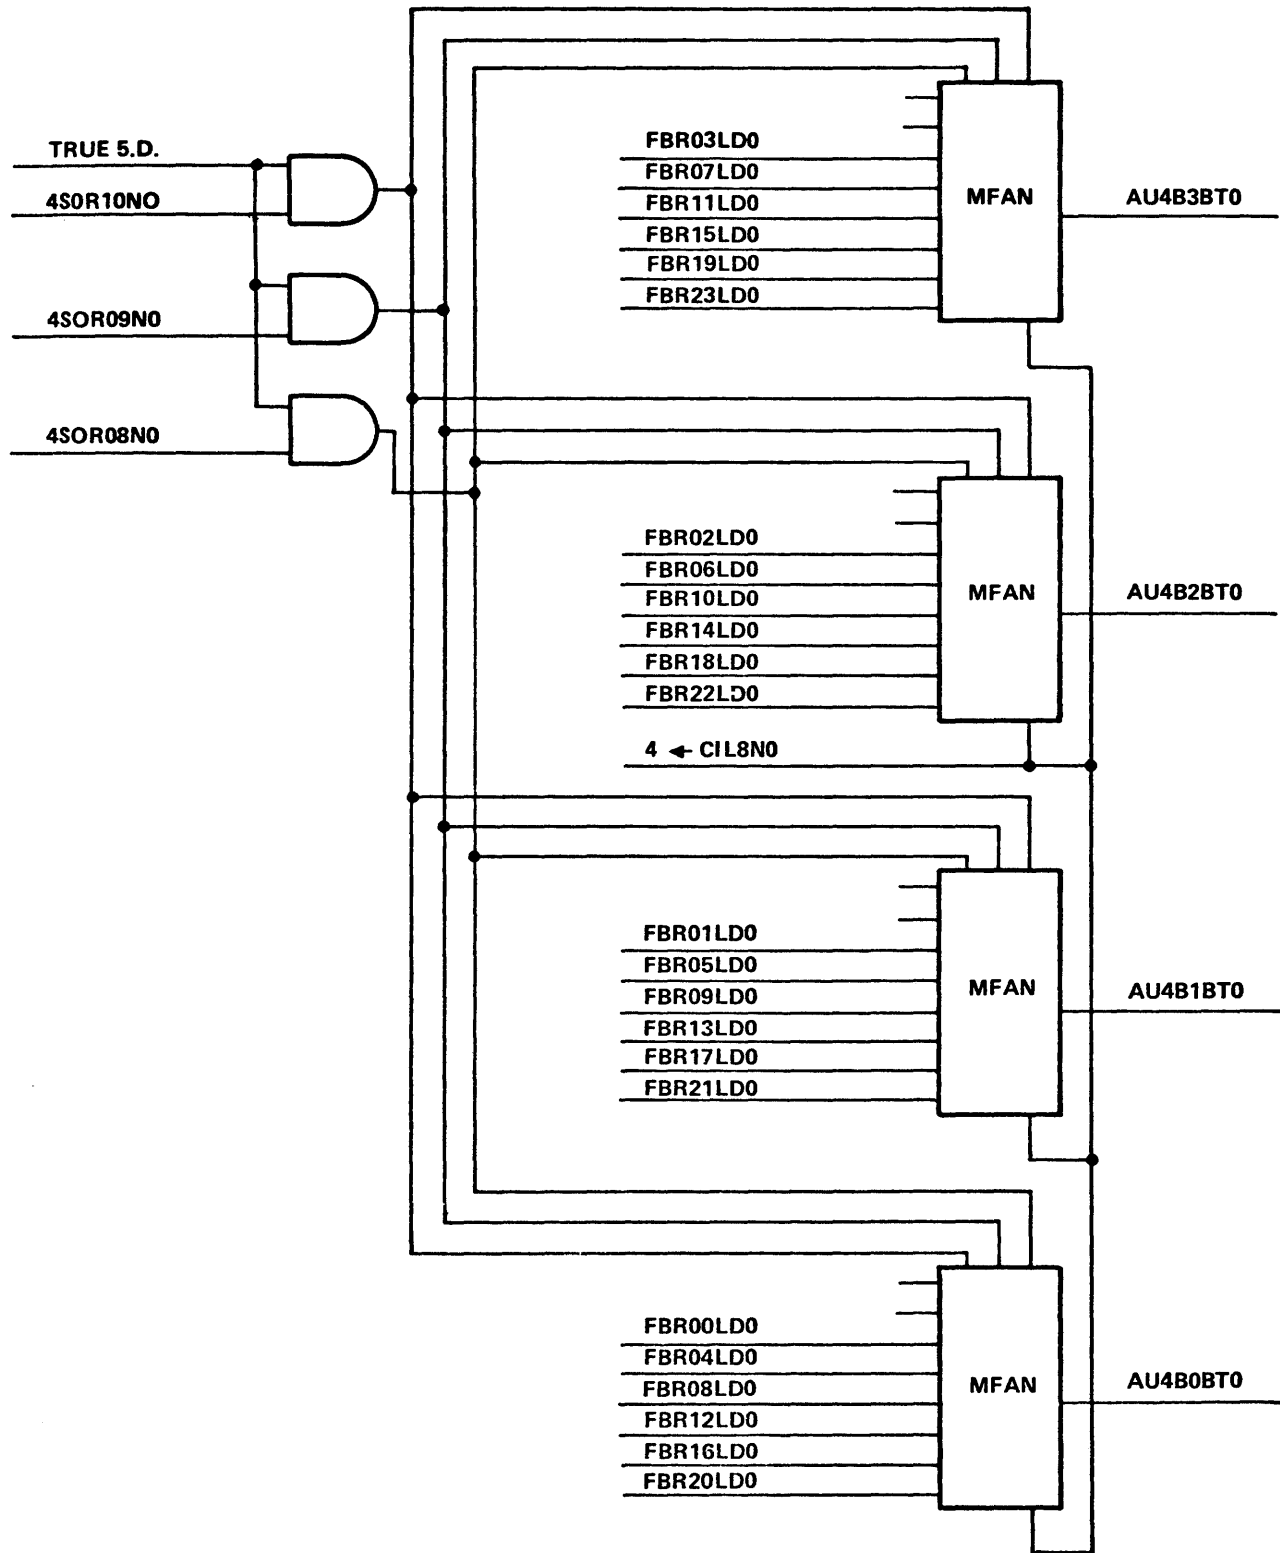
TRUE 5.D.
4S0R10NO
4SOR09N0
4SOR08N0

FBR03LD0
FBR07LD0
FBR11LD0
FBR15LD0
FBR19LD0
FBR23LD0
MFAN
AU4B3BT0

FBR02LD0
FBR06LD0
FBR10LD0
FBR14LD0
FBR18LD0
FBR22LD0
MFAN
AU4B2BT0

4 ← CIL8N0

FBR01LD0
FBR05LD0
FBR09LD0
FBR13LD0
FBR17LD0
FBR21LD0
MFAN
AU4B1BT0

FBR00LD0
FBR04LD0
FBR08LD0
FBR12LD0
FBR16LD0
FBR20LD0
MFAN
AU4B0BT0